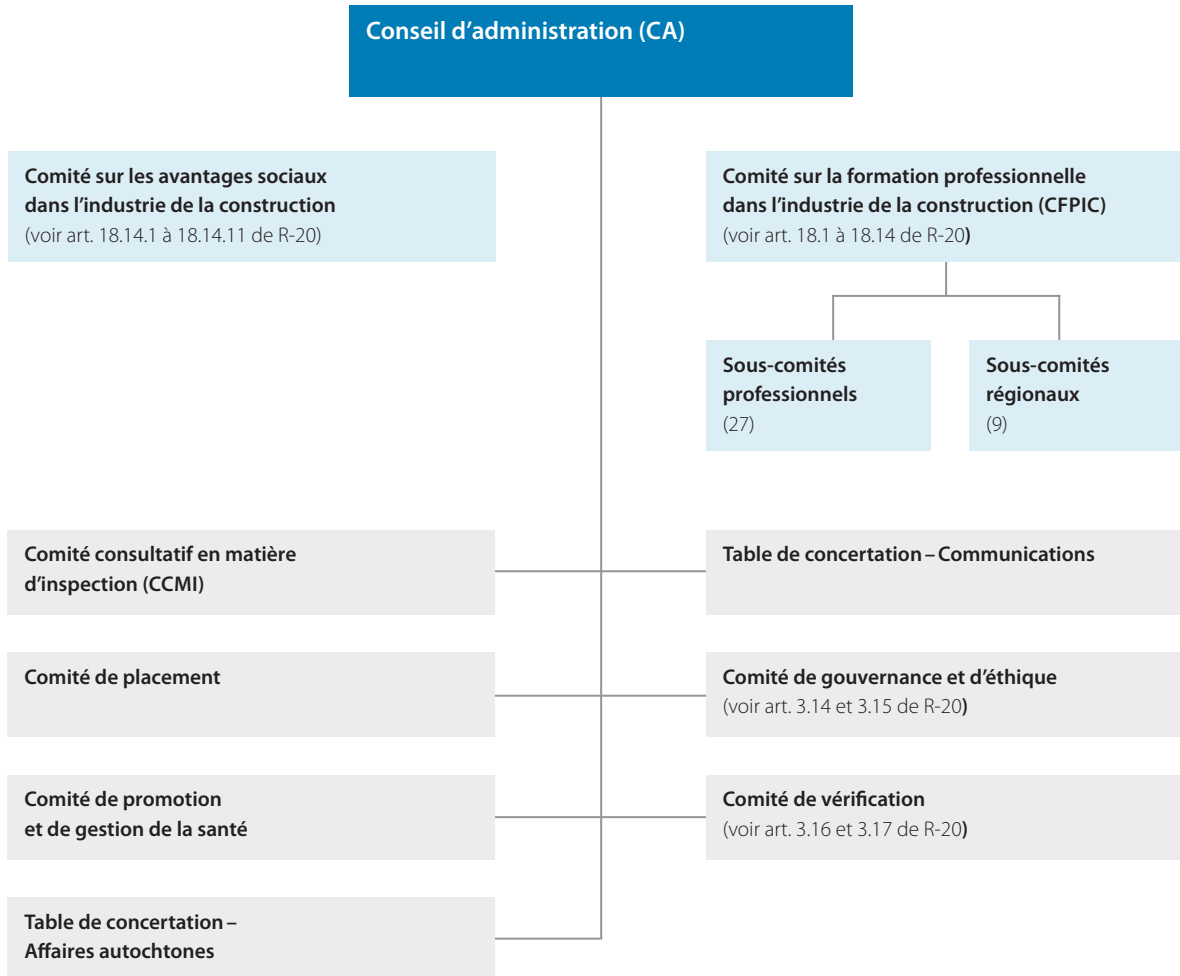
Conseil d’administration (CA)

Comité sur les avantages sociaux dans l’industrie de la construction
(voir art. 18.14.1 à 18.14.11 de R-20)

Comité sur la formation professionnelle dans l’industrie de la construction (CFPIC)
(voir art. 18.1 à 18.14 de R-20)

Sous-comités professionnels
(27)

Sous-comités régionaux
(9)

Comité consultatif en matière d’inspection (CCMI)

Table de concertation – Communications

Comité de placement

Comité de gouvernance et d’éthique
(voir art. 3.14 et 3.15 de R-20)

Comité de promotion et de gestion de la santé

Comité de vérification
(voir art. 3.16 et 3.17 de R-20)

Table de concertation – Affaires autochtones